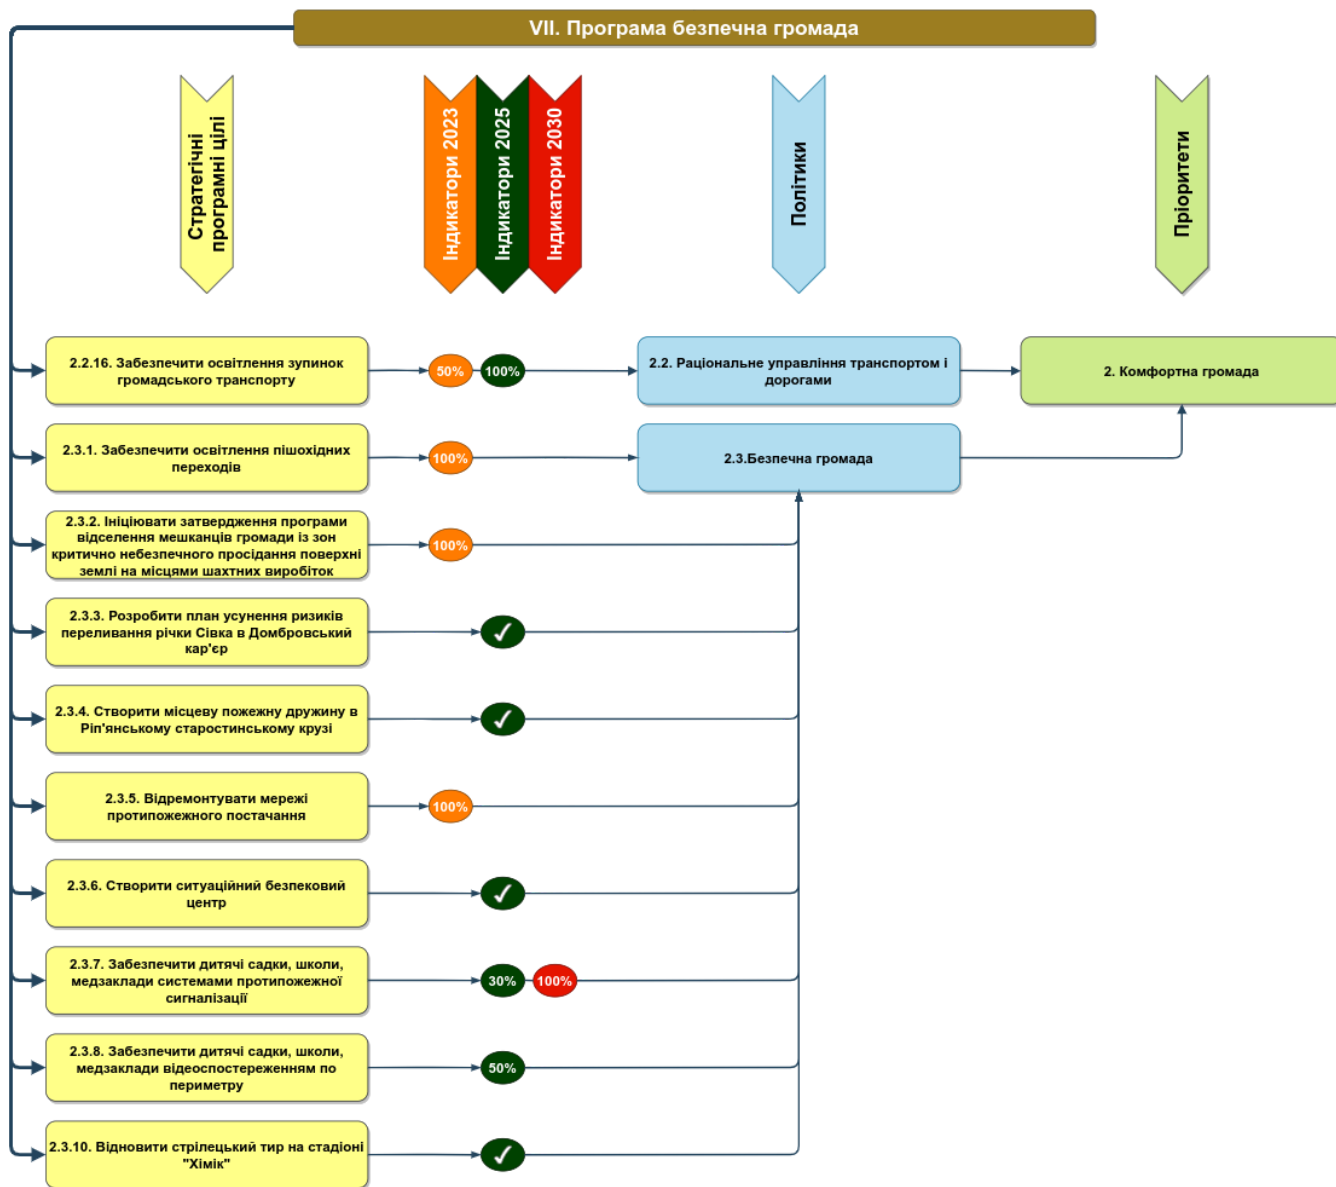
VII. Програма безпечна громада

Стратегічні програмні цілі

Індикатори 2023

Індикатори 2025

Індикатори 2030

Політики

Пріоритети

2.2.16. Забезпечити освітлення зупинок громадського транспорту

50%

100%

2.2. Раціональне управління транспортом і дорогами

2. Комфортна громада

2.3.1. Забезпечити освітлення пішохідних переходів

100%

2.3.Безпечна громада

2.3.2. Ініціювати затвердження програми відселення мешканців громади із зон критично небезпечного просідання поверхні землі на місцями шахтних виробіток

100%

2.3.3. Розробити план усунення ризиків переливання річки Сівка в Домбровський кар'єр

✓

2.3.4. Створити місцеву пожежну дружину вРіп'янському старостинському крузі

✓

2.3.5. Відремонтувати мережі протипожежного постачання

100%

2.3.6. Створити ситуаційний безпековий центр

✓

2.3.7. Забезпечити дитячі садки, школи, медзаклади системами протипожежної сигналізації

30%

100%

2.3.8. Забезпечити дитячі садки, школи, медзаклади відеоспостереженням по периметру

50%

2.3.10. Відновити стрілецький тир на стадіоні "Хімік"

✓